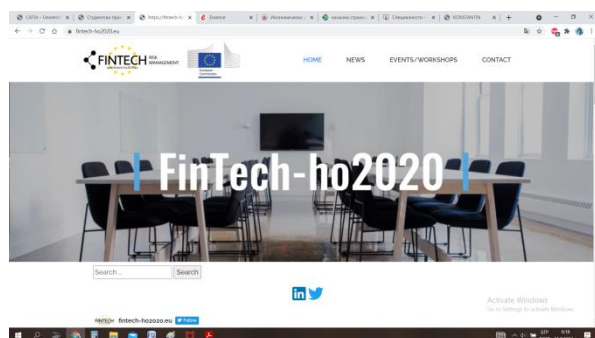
CATIA – Univers × | Студенты прo × | https://fintech-h × | Eneca × | Изменения × | анализ стран × | Специалисти × | KONSTANTIN × | +

fintech-ho2020.eu

FINTECH RISK MANAGEMENT

HOME NEWS EVENTS/WORKSHOPS CONTACT

FinTech-ho2020

Search ... Search

in

FINTECH fintech-ho2020.eu Follow

Activate Windows
Go to Settings to activate Windows.